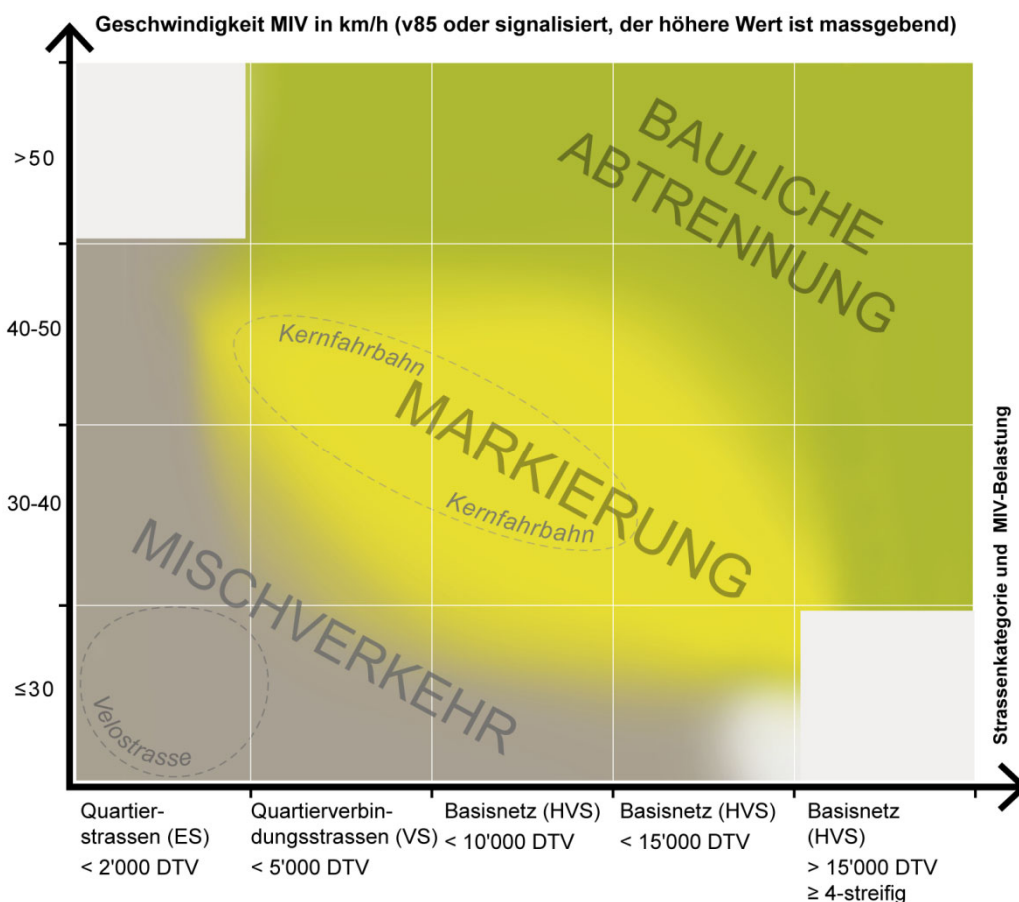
Geschwindigkeit MIV in km/h (v85 oder signalisiert, der höhere Wert ist massgebend)

>50

40-50

30-40

≤30

BAULICHE ABTRENNUNG

Kernfahrbahn

MARKIERUNG

Kernfahrbahn

MISCHVERKEHR

Velostrasse

Strassenkategorie und MIV-Belastung

Quartierstrassen (ES)
< 2'000 DTV

Quartierverbindungsstrassen (VS)
< 5'000 DTV

Basisnetz (HVS)
< 10'000 DTV

Basisnetz (HVS)
< 15'000 DTV

Basisnetz (HVS)
> 15'000 DTV
≥ 4-streifig